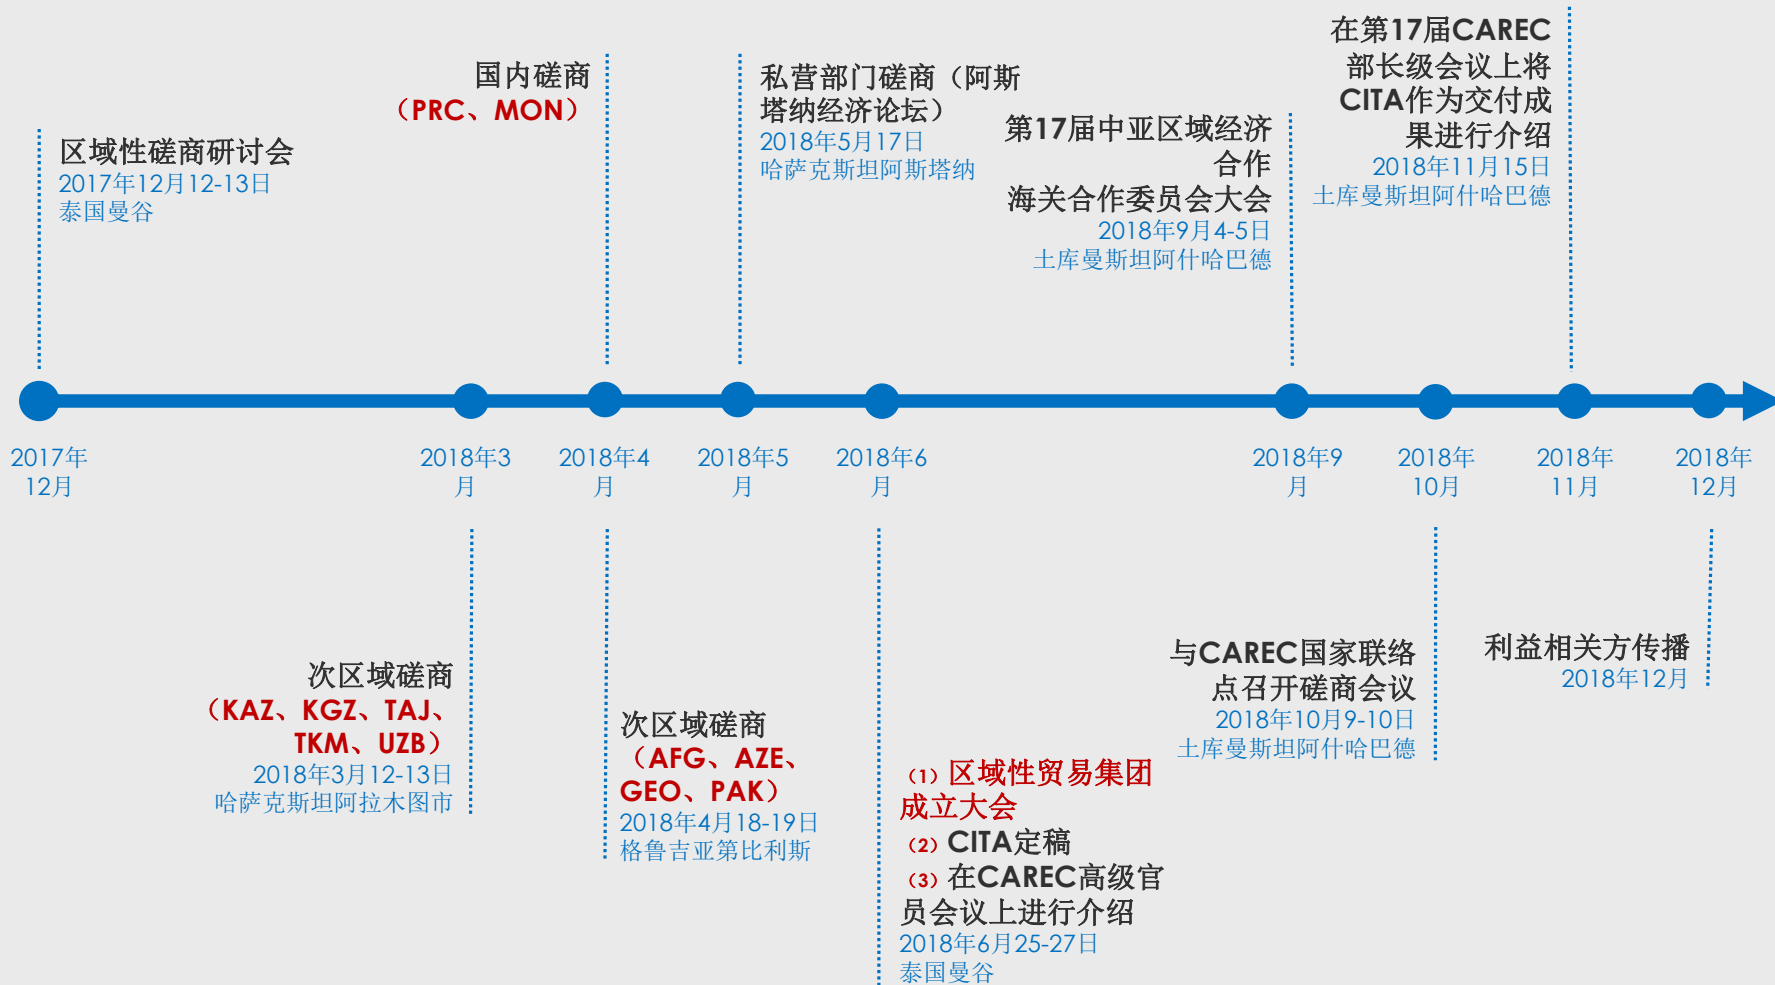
区域性磋商研讨会
2017年12月12-13日
泰国曼谷

国内磋商
（PRC、MON）

私营部门磋商（阿斯塔纳经济论坛）
2018年5月17日
哈萨克斯坦阿斯塔纳

第17届中亚区域经济合作
海关合作委员会大会
2018年9月4-5日
土库曼斯坦阿什哈巴德

在第17届CAREC部长级会议上将CITA作为交付成果进行介绍
2018年11月15日
土库曼斯坦阿什哈巴德

2017年12月
2018年3月
2018年4月
2018年5月
2018年6月
2018年9月
2018年10月
2018年11月
2018年12月

次区域磋商
（KAZ、KGZ、TAJ、TKM、UZB）
2018年3月12-13日
哈萨克斯坦阿拉木图市

次区域磋商
（AFG、AZE、GEO、PAK）
2018年4月18-19日
格鲁吉亚第比利斯

(1) 区域性贸易集团成立大会
(2) CITA定稿
(3) 在CAREC高级官员会议上进行介绍
2018年6月25-27日
泰国曼谷

与CAREC国家联络点召开磋商会议
2018年10月9-10日
土库曼斯坦阿什哈巴德

利益相关方传播
2018年12月